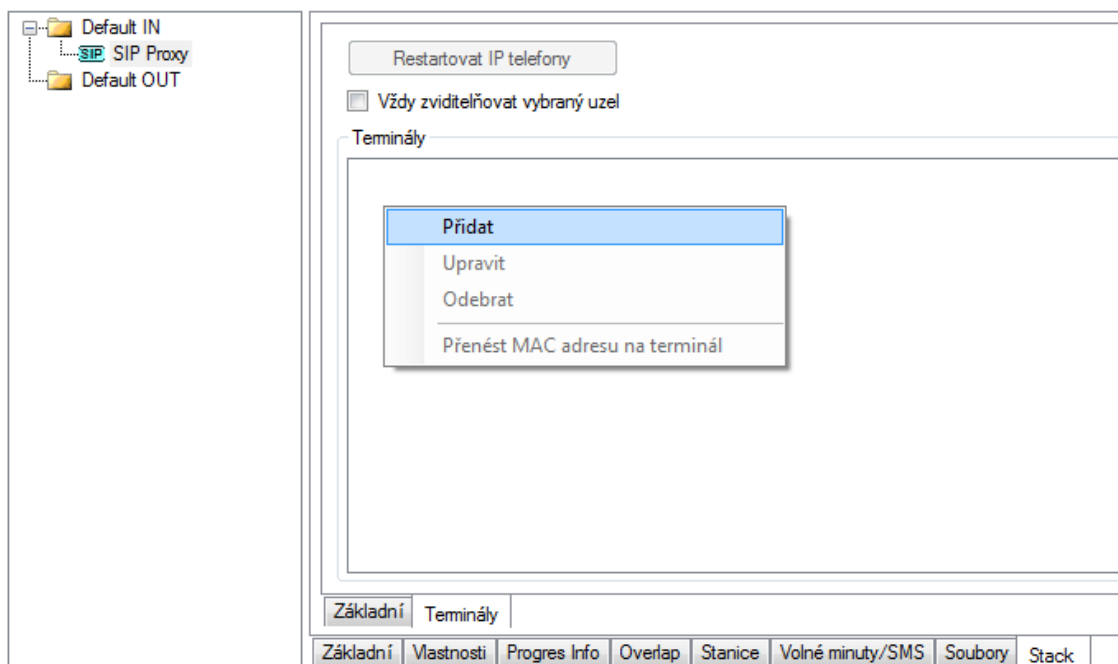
Default IN
SIP SIP Proxy
Default OUT

Restartovat IP telefony

Vždy zviditelňovat vybraný uzel

Terminály

Přidat
Upravit
Odebrat
Přenést MAC adresu na terminál

Základní | Terminály

Základní | Vlastnosti | Progres Info | Overlap | Stanice | Volné minuty/SMS | Soubory | Stack